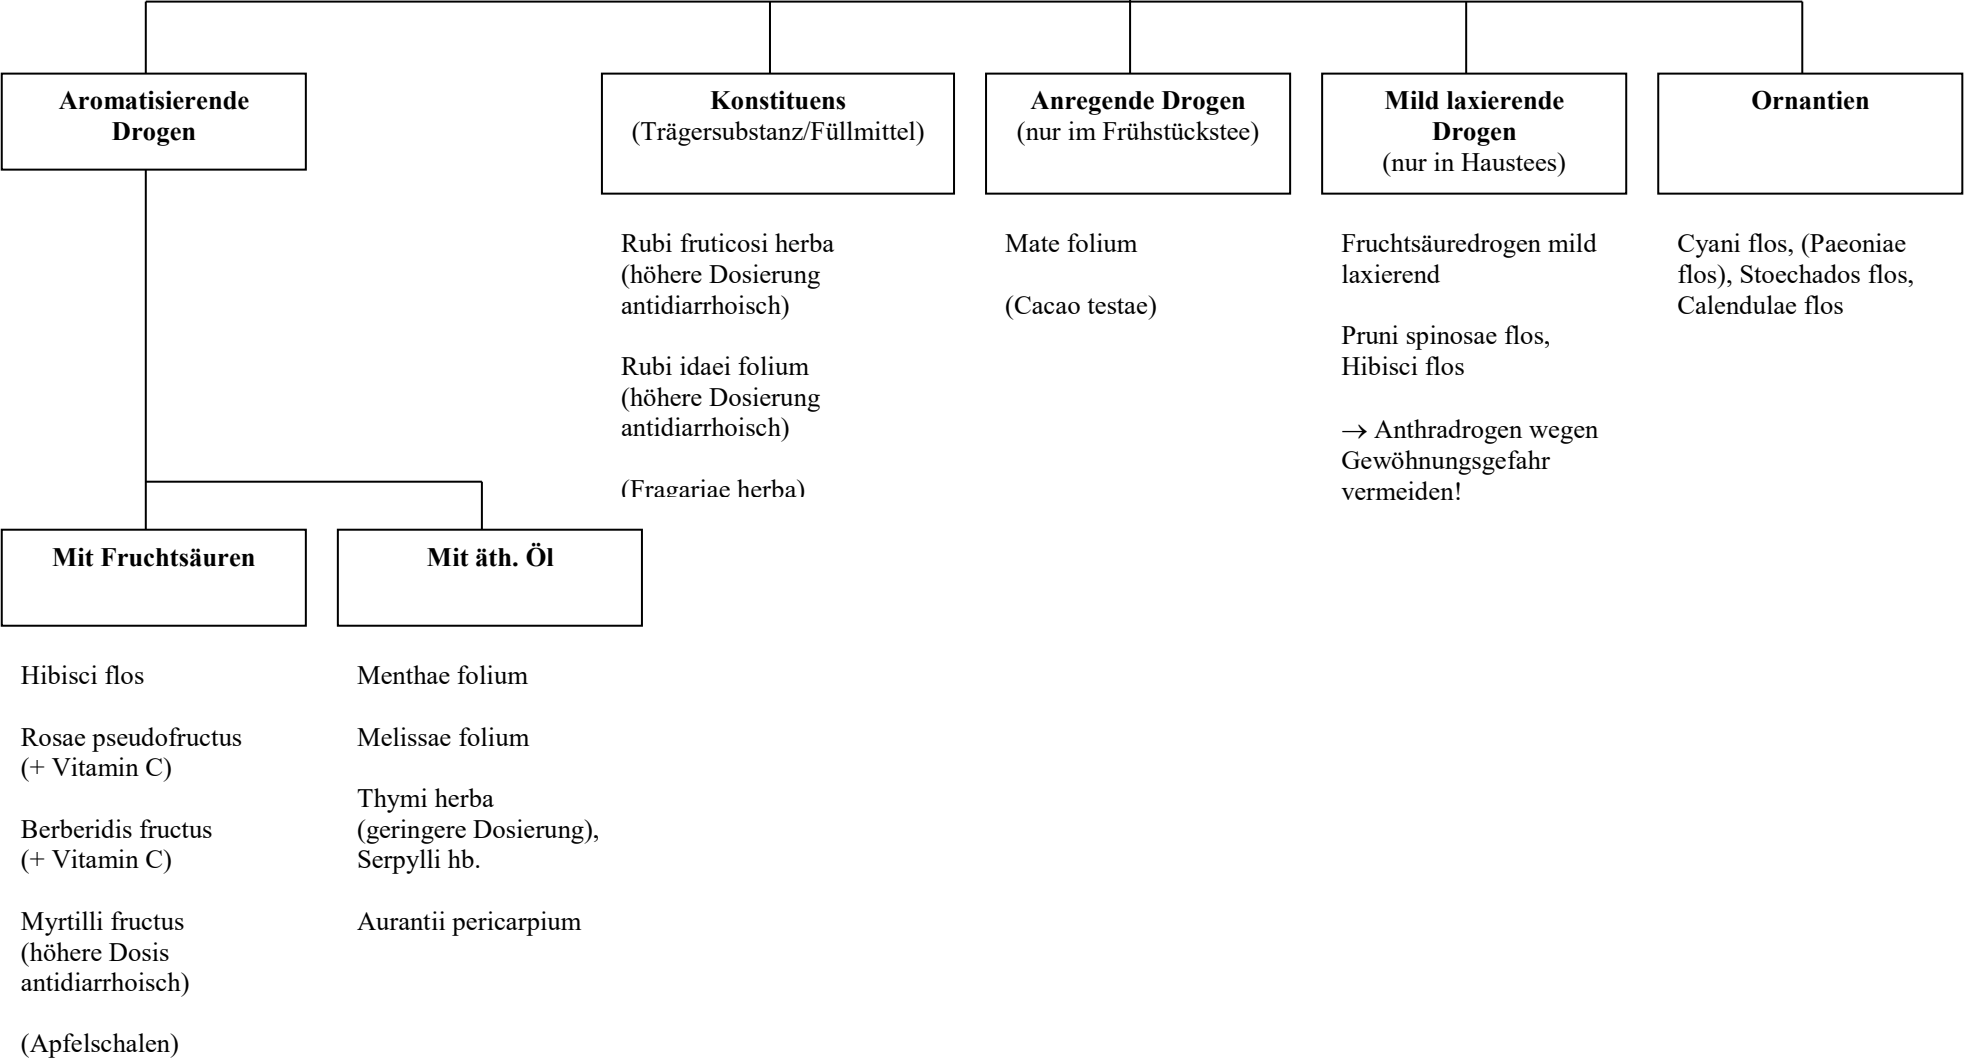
**Aromatisierende Drogen**

**Konstituens**
(Trägersubstanz/Füllmittel)

Rubi fruticosi herba (höhere Dosierung antidiarrhoisch)

Rubi idaei folium (höhere Dosierung antidiarrhoisch)

(Fragariae herba)

**Anregende Drogen**
(nur im Frühstückstee)

Mate folium

(Cacao testae)

**Mild laxierende Drogen**
(nur in Haustees)

Fruchtsäuredrogen mild laxierend

Pruni spinosae flos, Hibisci flos

$\rightarrow$ Anthradrogen wegen Gewöhnungsgefahr vermeiden!

**Ornantien**

Cyani flos, (Paeoniae flos), Stoechados flos, Calendulae flos

**Mit Fruchtsäuren**

Hibisci flos

Rosae pseudofructus (+ Vitamin C)

Berberidis fructus (+ Vitamin C)

Myrtilli fructus (höhere Dosis antidiarrhoisch)

(Apfelschalen)

**Mit äth. Öl**

Menthae folium

Melissae folium

Thymi herba (geringere Dosierung), Serpylli hb.

Aurantii pericarpium